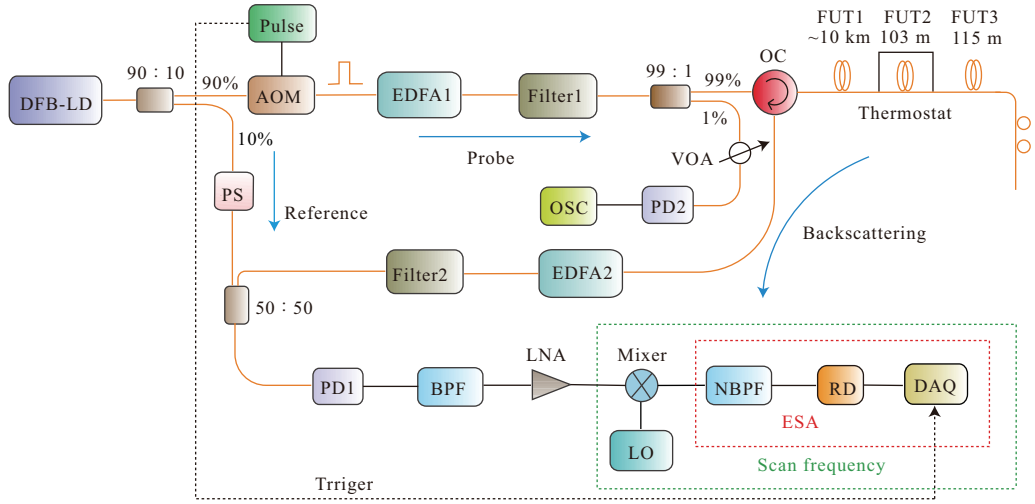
Pulse

DFB-LD

90 : 10

90%

AOM

EDFA1

Filter1

99 : 1

99%

OC

FUT1 ~10 km

FUT2 103 m

FUT3 115 m

Thermostat

10%

1%

Probe

VOA

PS

Reference

OSC

PD2

Backscattering

Filter2

EDFA2

50 : 50

LNA

Mixer

PD1

BPF

NBPF

RD

DAQ

ESA

LO

Scan frequency

Trriger